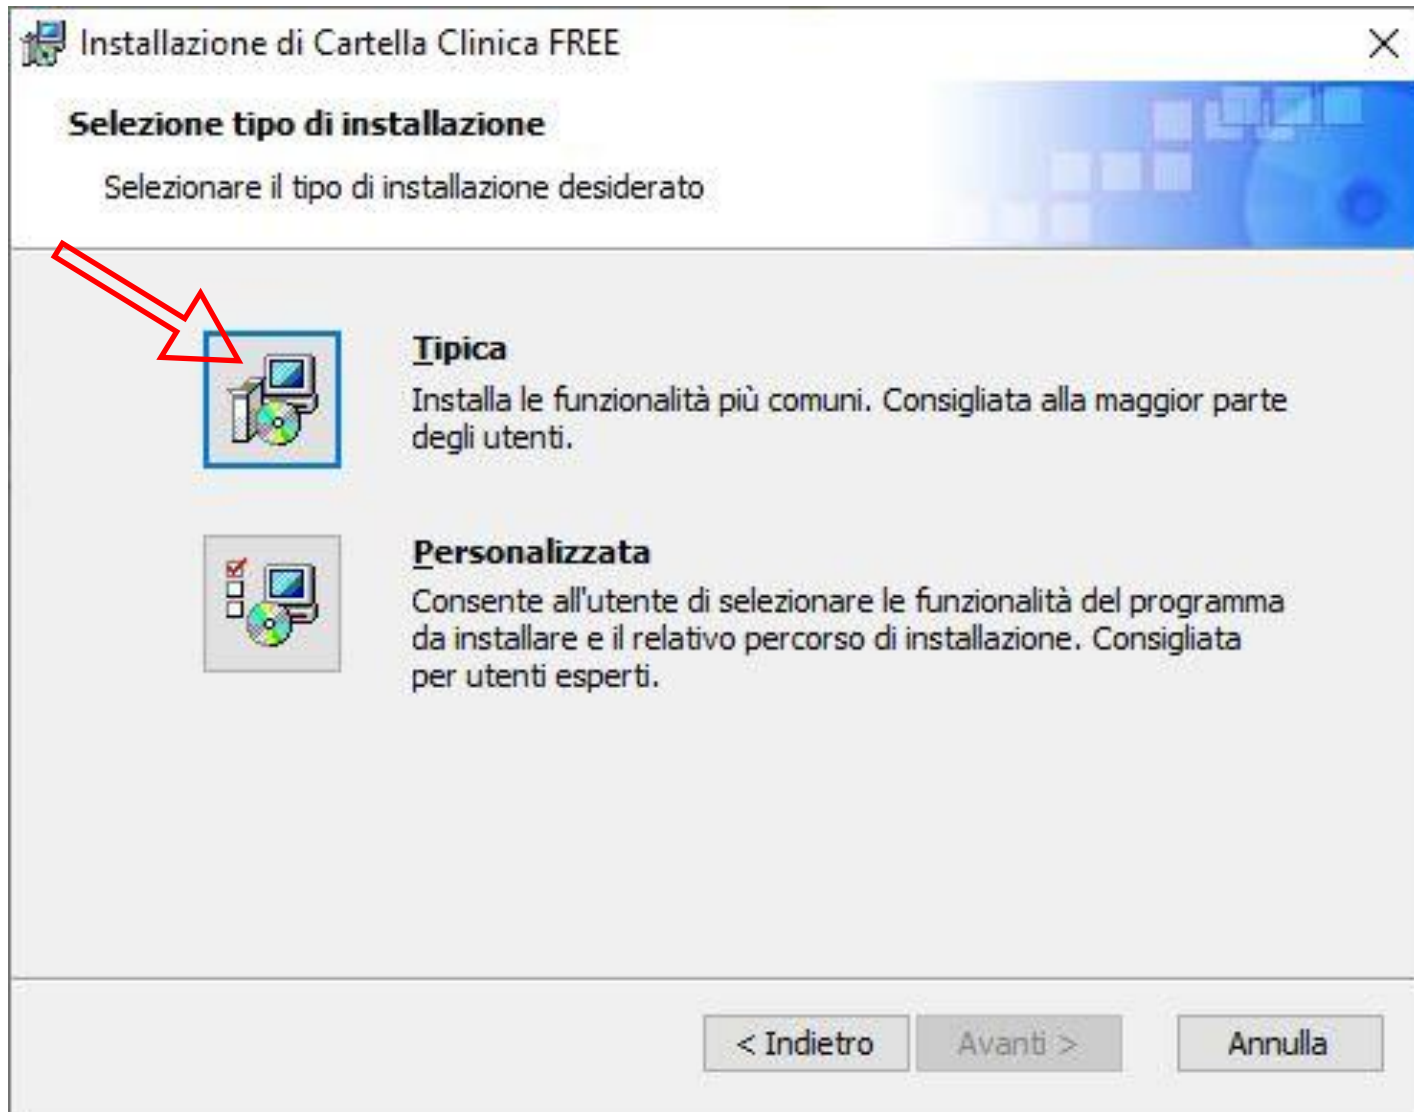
Installazione di Cartella Clinica FREE

Selezione tipo di installazione

Selezionare il tipo di installazione desiderato

Tipica

Installa le funzionalità più comuni. Consigliata alla maggior parte degli utenti.

Personalizzata

Consente all'utente di selezionare le funzionalità del programma da installare e il relativo percorso di installazione. Consigliata per utenti esperti.

< Indietro

Avanti >

Annulla